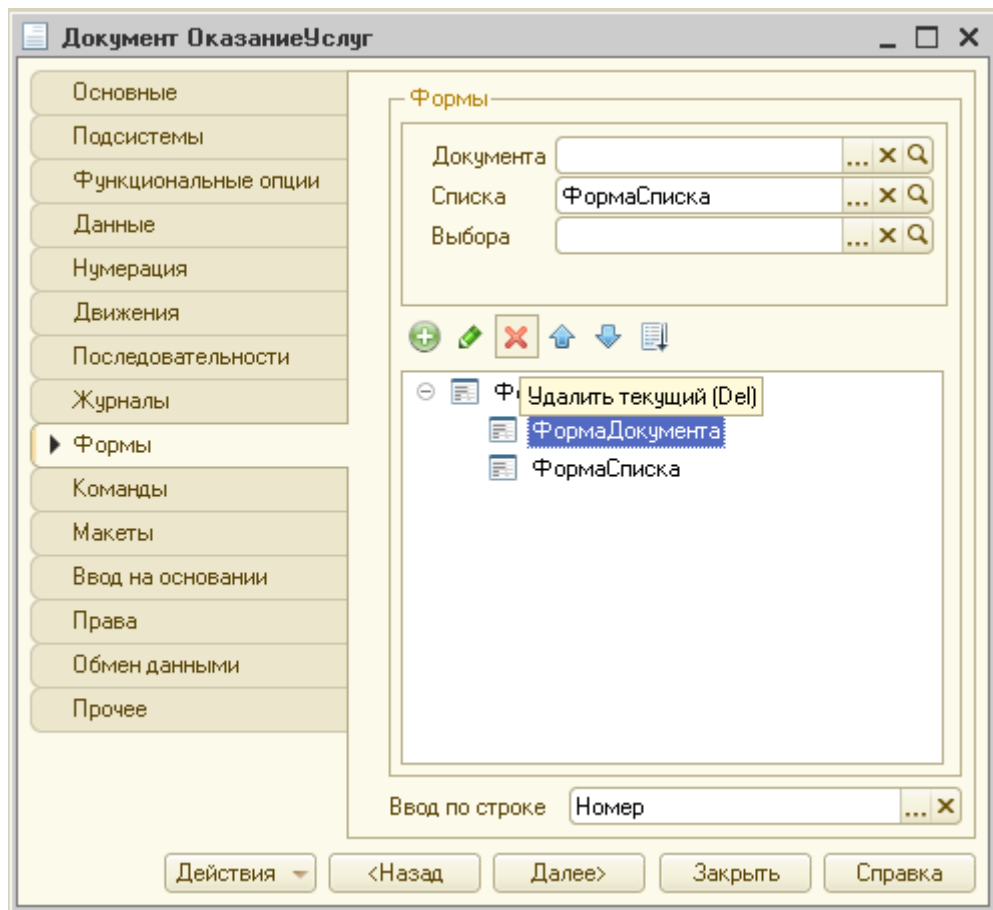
Документ ОказаниеУслуг

Основные
Подсистемы
Функциональные опции
Данные
Нумерация
Движения
Последовательности
Журналы
Формы
Команды
Макеты
Ввод на основании
Права
Обмен данными
Прочее

Формы
Документа
Списка ФормаСписка
Выбора

Ф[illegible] Удалить текущий (Del)
ФормаДокумента
ФормаСписка

Ввод по строке Номер

Действия
<Назад
Далее>
Закрыть
Справка